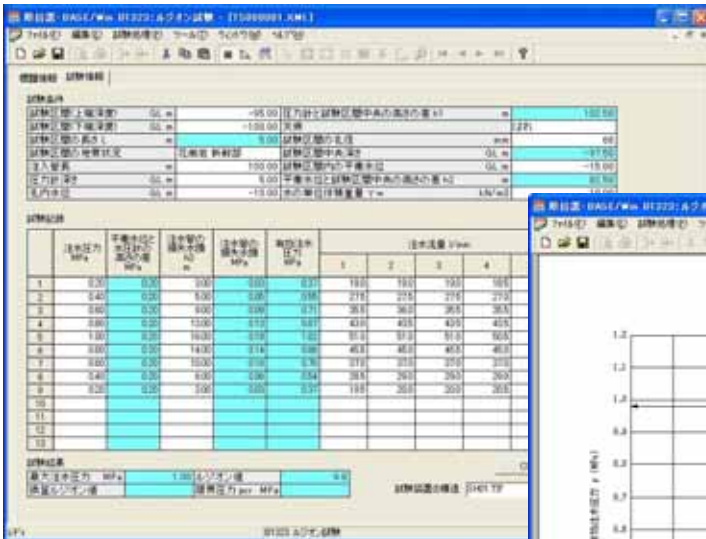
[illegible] - BASE/Win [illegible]:ルジオン試験 - [T5000001.XML]

ファイル(F) 編集(E) 試験項目(I) ツール(T) ウィンドウ(W) ヘルプ(H)

標題情報 試験情報

試験条件

| 試験区間上端深度 | GL m | -95.00 | 圧力計と試験区間中央の高さの差 h1 | m | 102.50 |
|---|---|---|---|---|---|
| 試験区間下端深度 | GL m | -100.00 | 方式 | | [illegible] |
| 試験区間の長さ L | m | 5.00 | 試験区間の孔径 | mm | 66 |
| 試験区間の地質状況 | | 花崗岩 新鮮部 | 試験区間中央深さ | GL m | -97.50 |
| 注入管長 | m | 100.00 | 試験区間内の平衡水位 | GL m | -15.00 |
| 圧力計高さ | GL m | 5.00 | 平衡水位と試験区間中央の高さの差 h2 | m | 82.50 |
| 孔内水位 | GL m | -15.00 | 水の単位体積重量 γw | kN/m3 | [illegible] |

試験記録

| | 注水圧力 MPa | 平衡水位と水位計の高さの差 MPa | 注水管の損失水頭 h3 m | 注水管の損失水頭 MPa | 有効注水圧力 MPa | 注水流量 l/min 1 | 2 | 3 | 4 |
|---|---|---|---|---|---|---|---|---|---|
| 1 | 0.20 | 0.20 | 0.00 | 0.00 | 0.37 | 193 | 193 | 193 | 185 |
| 2 | 0.40 | 0.20 | 0.00 | 0.00 | 0.56 | 275 | 275 | 275 | 270 |
| 3 | 0.60 | 0.20 | 0.00 | 0.00 | 0.71 | 355 | 360 | 355 | 355 |
| 4 | 0.80 | 0.20 | 1000 | 0.10 | 0.87 | 405 | 405 | 405 | 405 |
| 5 | 1.00 | 0.20 | 1600 | 0.16 | 1.02 | 513 | 513 | 513 | 505 |
| 6 | 0.80 | 0.20 | 1400 | 0.14 | 0.88 | 463 | 463 | 463 | 463 |
| 7 | 0.60 | 0.20 | 1000 | 0.10 | 0.70 | 370 | 370 | 370 | 370 |
| 8 | 0.40 | 0.20 | 0.00 | 0.00 | 0.54 | 285 | 290 | 293 | 290 |
| 9 | 0.20 | 0.20 | 0.00 | 0.00 | 0.37 | 195 | 200 | 200 | 200 |
| 10 | | | | | | | | | |
| 11 | | | | | | | | | |
| 12 | | | | | | | | | |
| 13 | | | | | | | | | |

試験結果

| 最大注水圧力 MPa | 1.00 | ルジオン値 | 9.6 |
|---|---|---|---|
| 換算ルジオン値 | | 限界圧力 pcr MPa | |

試験装置の構造 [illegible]

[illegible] - BASE/Win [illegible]:ルジオ

ファイル(F) 編集(E) 試験項目(I) ツ

1.2
1.1
1.0
0.9
0.8
0.7
0.6

有効注水圧力 p (MPa)

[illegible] ルジオン試験